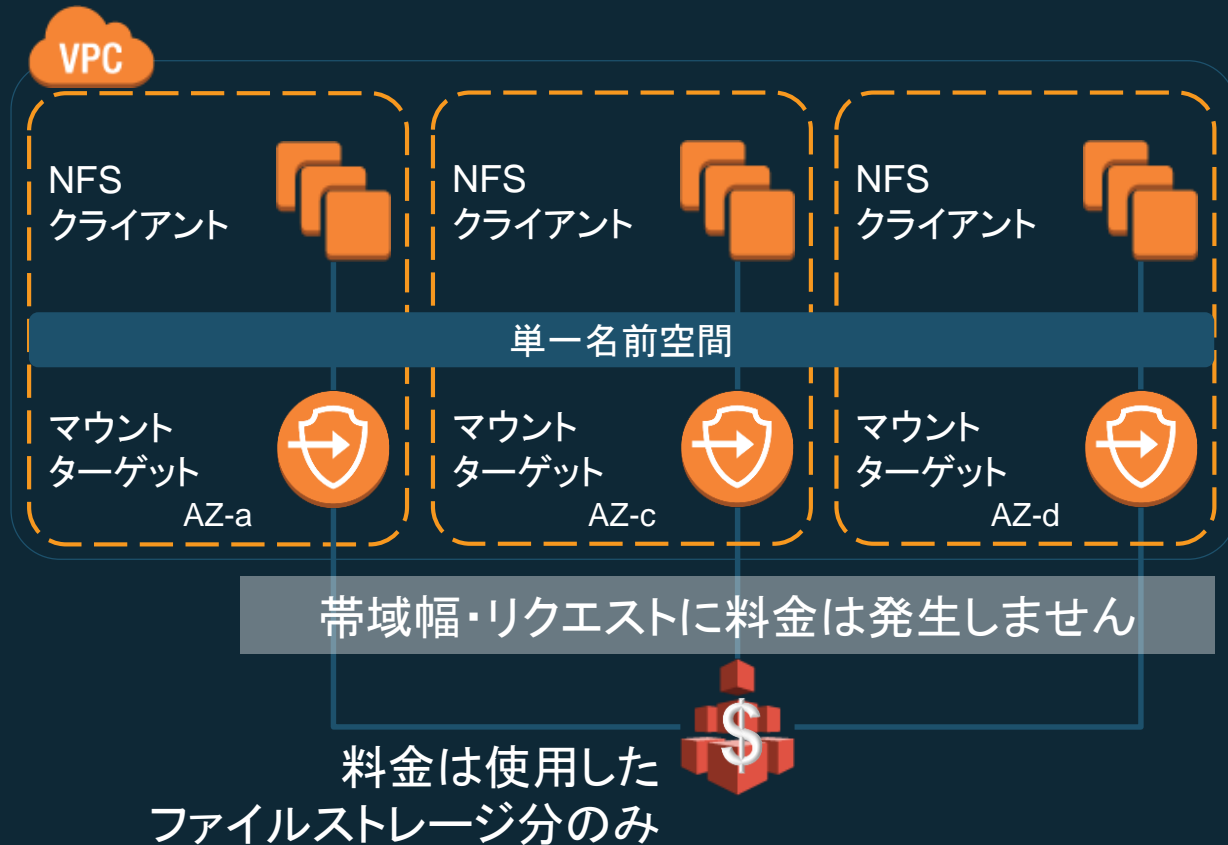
VPC

NFS
クライアント

NFS
クライアント

NFS
クライアント

単一名前空間

マウント
ターゲット
AZ-a

マウント
ターゲット
AZ-c

マウント
ターゲット
AZ-d

帯域幅・リクエストに料金は発生しません

$

料金は使用した
ファイルストレージ分のみ